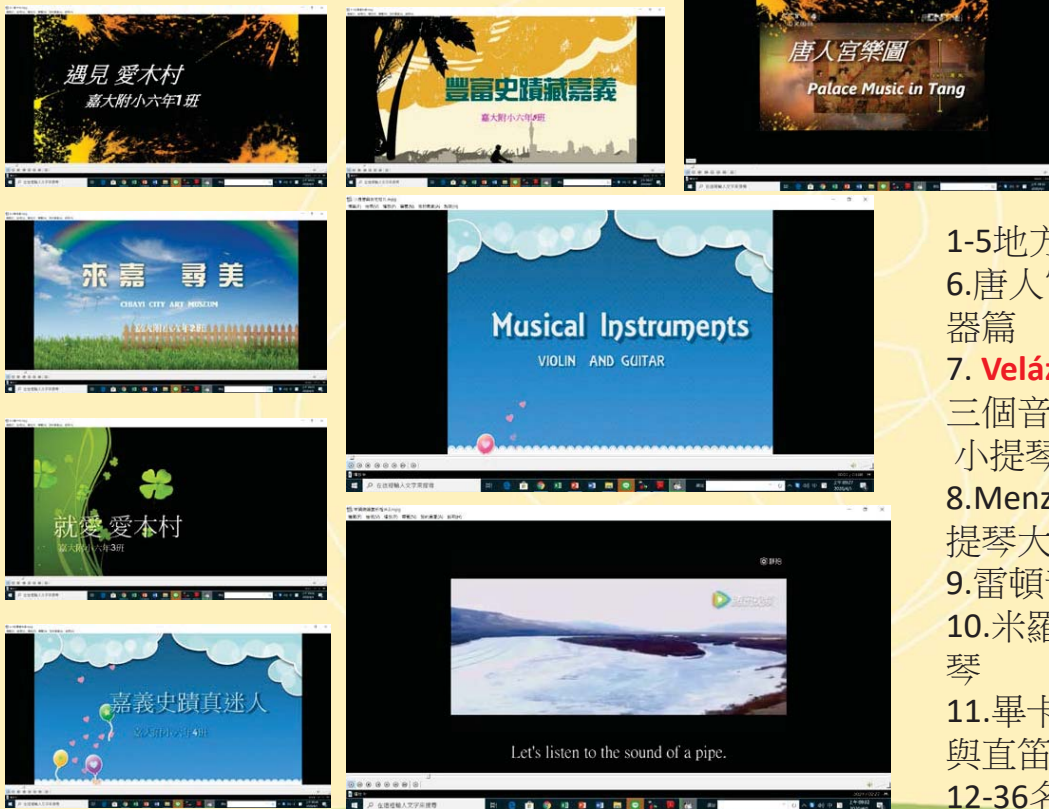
遇見 愛木村
嘉大附小六年1班

豐富史蹟藏嘉義
嘉大附小六年2班

唐人宮樂圖
Palace Music in Tang

來嘉 尋美
CHIAYI CITY ART MUSEUM
嘉大附小六年2班

Musical Instruments
VIOLIN AND GUITAR

就愛 愛木村
嘉大附小六年3班

嘉義史蹟真迷人
嘉大附小六年4班

Let's listen to the sound of a pipe.

1-5地方
6.唐人
器篇
7. Veláz
三個音
小提琴
8.Menz
提琴大
9.雷頓
10.米羅
琴
11.畢卡
與直笛
12-36